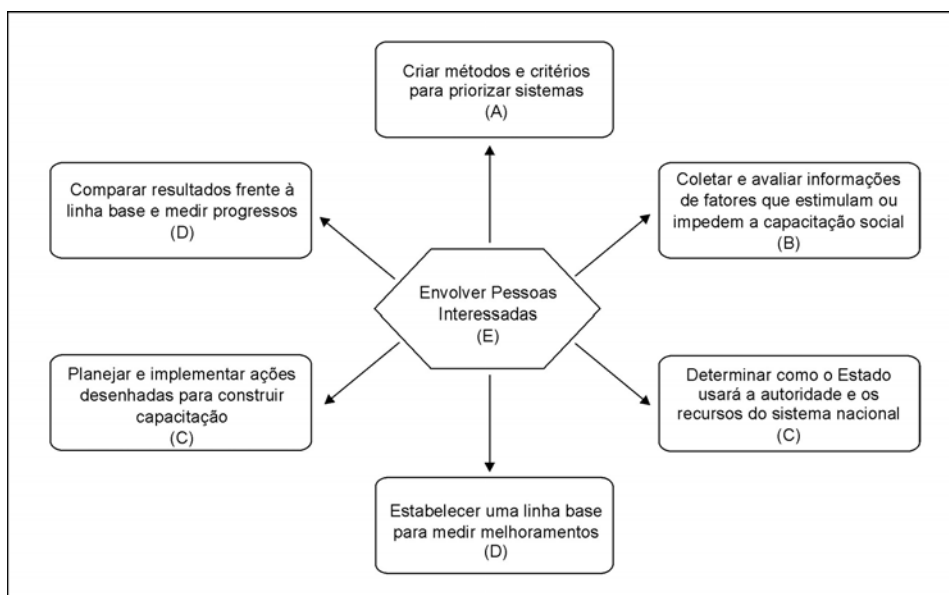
Criar métodos e critérios para priorizar sistemas
(A)

Comparar resultados frente à linha base e medir progressos
(D)

Coletar e avaliar informações de fatores que estimulam ou impedem a capacitação social
(B)

Envolver Pessoas Interessadas
(E)

Planejar e implementar ações desenhadas para construir capacitação
(C)

Determinar como o Estado usará a autoridade e os recursos do sistema nacional
(C)

Estabelecer uma linha base para medir melhoramentos
(D)